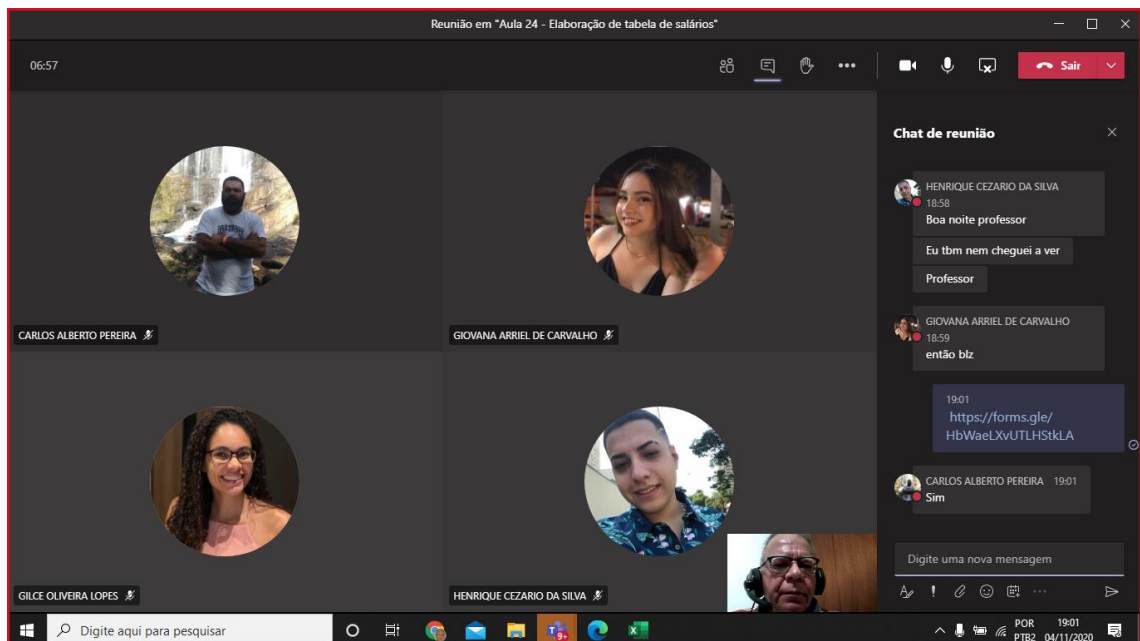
Reunião em "Aula 24 - Elaboração de tabela de salários"

06:57

Sair

CARLOS ALBERTO PEREIRA

GIOVANA ARRIEL DE CARVALHO

GILCE OLIVEIRA LOPES

HENRIQUE CEZARIO DA SILVA

Chat de reunião

HENRIQUE CEZARIO DA SILVA
18:58
Boa noite professor

Eu tbm nem cheguei a ver

Professor

GIOVANA ARRIEL DE CARVALHO
18:59
então blz

19:01
https://forms.gle/HbWaeLXvUTLHStkLA

CARLOS ALBERTO PEREIRA 19:01
Sim

Digite uma nova mensagem

Digite aqui para pesquisar

POR PTB2 19:01 04/11/2020